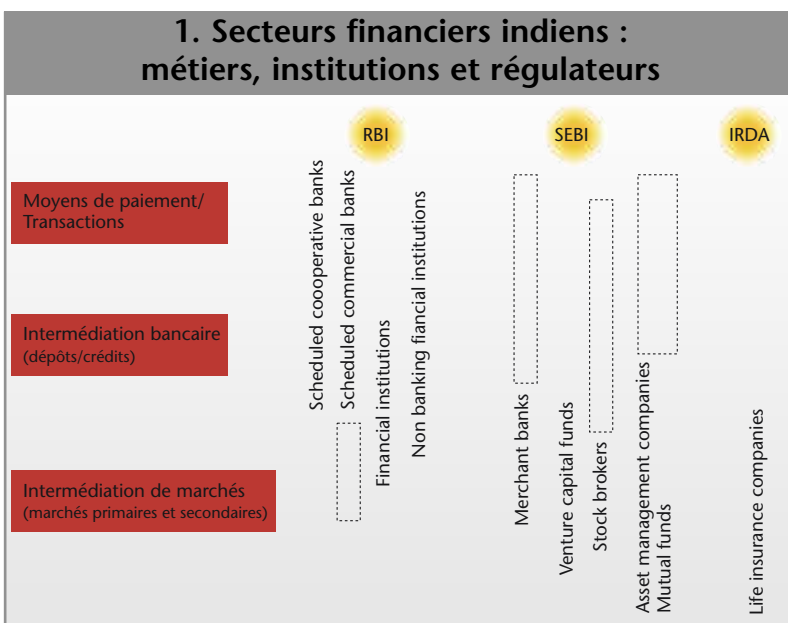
1. Secteurs financiers indiens : métiers, institutions et régulateurs

RBI

SEBI

IRDA

Moyens de paiement/ Transactions

Intermédiation bancaire (dépôts/crédits)

Intermédiation de marchés (marchés primaires et secondaires)

Scheduled coooperative banks

Scheduled commercial banks

Financial institutions

Non banking fiancial institutions

Merchant banks

Venture capital funds

Stock brokers

Asset management companies

Mutual funds

Life insurance companies